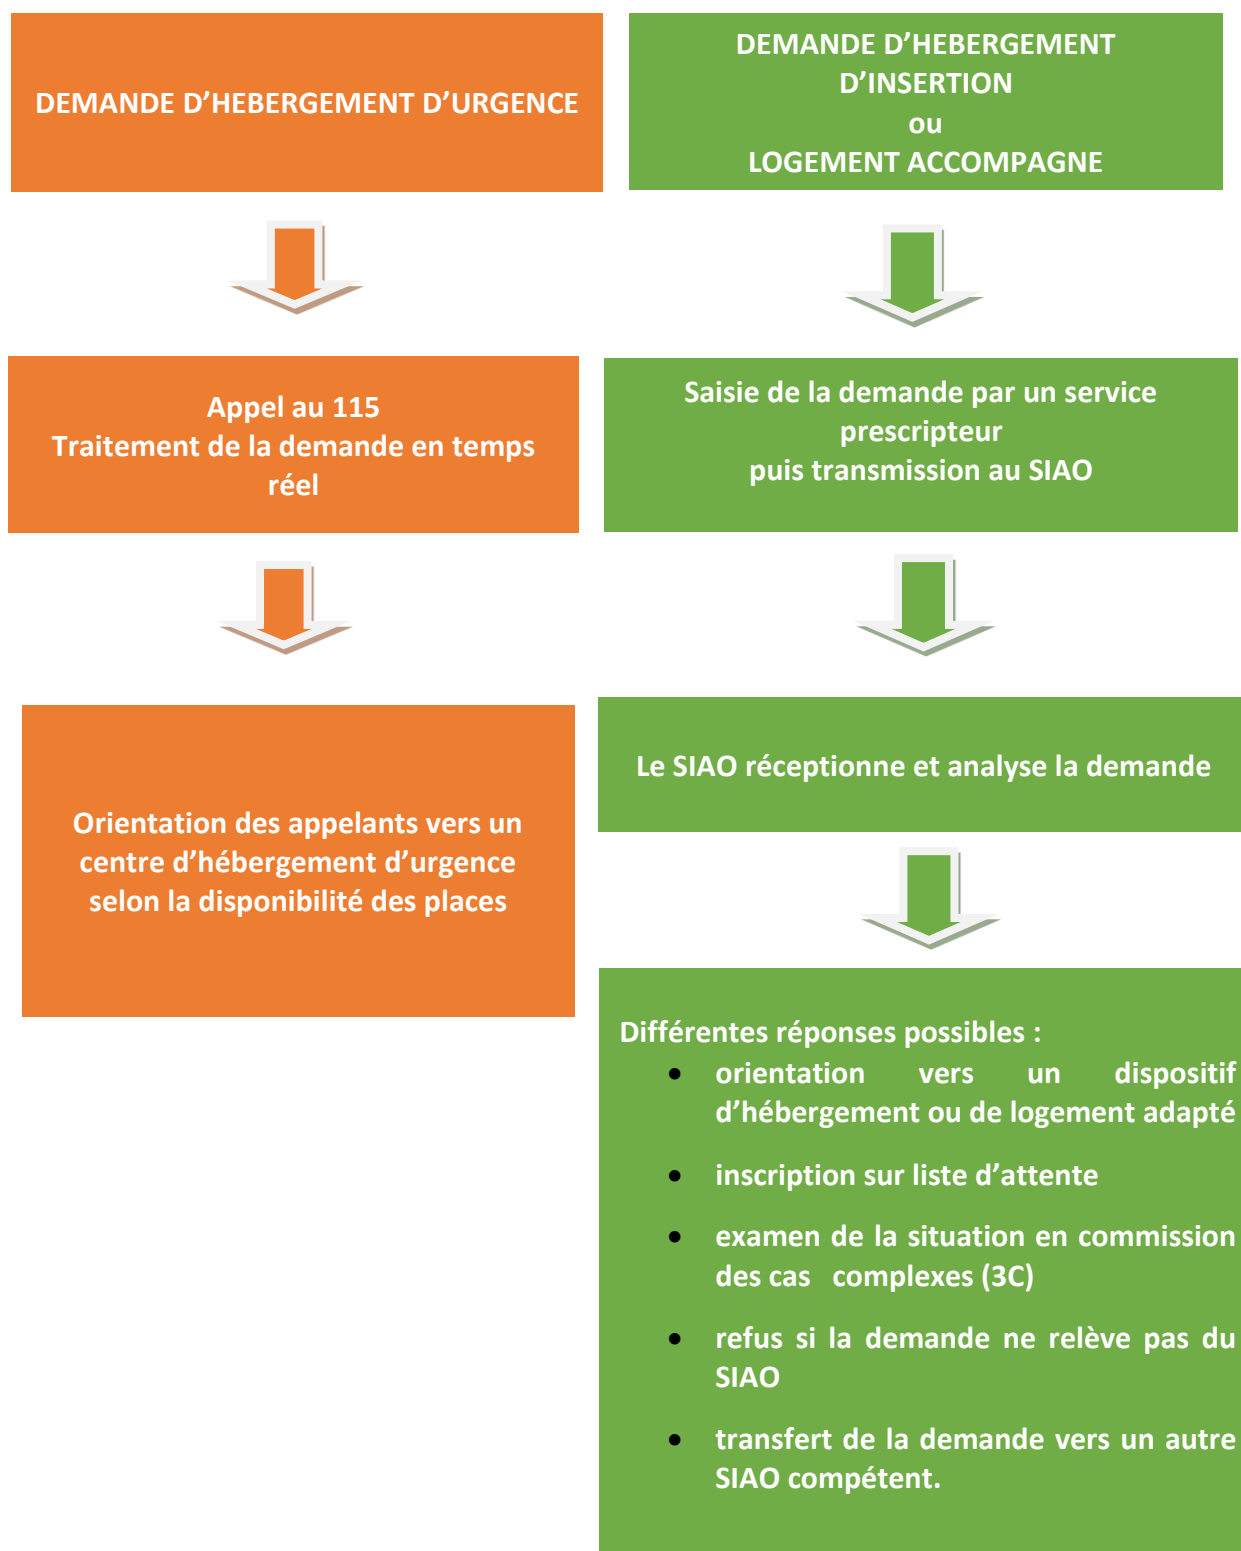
DEMANDE D’HEBERGEMENT D’URGENCE

Appel au 115
Traitement de la demande en temps réel

Orientation des appelants vers un centre d’hébergement d’urgence selon la disponibilité des places

DEMANDE D’HEBERGEMENT D’INSERTION
ou
LOGEMENT ACCOMPAGNE

Saisie de la demande par un service prescripteur
puis transmission au SIAO

Le SIAO réceptionne et analyse la demande

Différentes réponses possibles :
- orientation vers un dispositif d’hébergement ou de logement adapté
- inscription sur liste d’attente
- examen de la situation en commission des cas complexes (3C)
- refus si la demande ne relève pas du SIAO
- transfert de la demande vers un autre SIAO compétent.